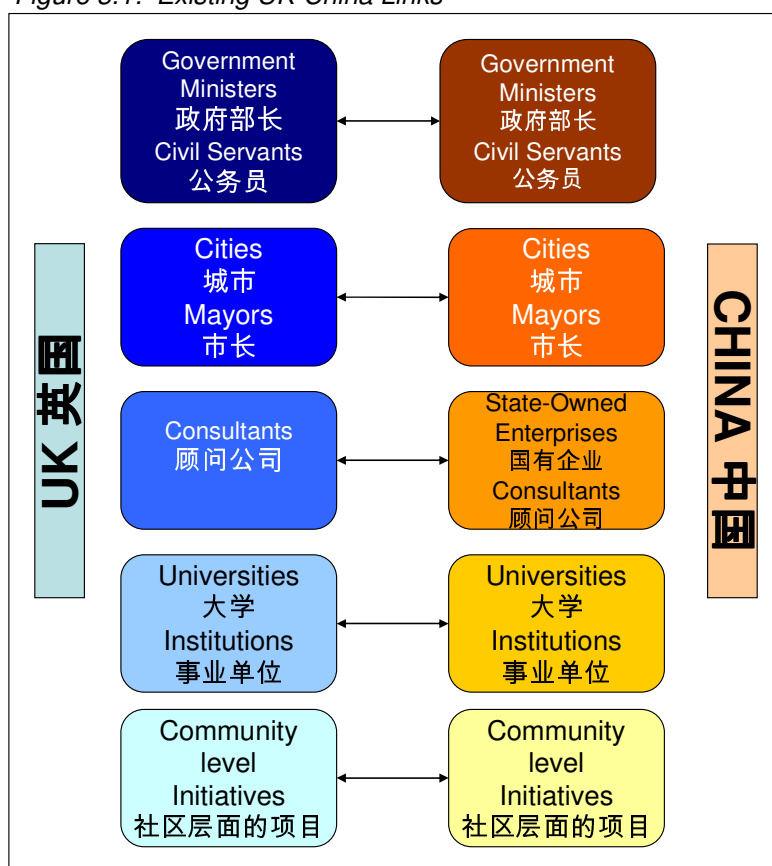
Figure 5.1: Existing UK-China Links

UK 英国

Government Ministers 政府部长 Civil Servants 公务员

Government Ministers 政府部长 Civil Servants 公务员

Cities 城市 Mayors 市长

Cities 城市 Mayors 市长

Consultants 顾问公司

State-Owned Enterprises 国有企业 Consultants 顾问公司

Universities 大学 Institutions 事业单位

Universities 大学 Institutions 事业单位

Community level Initiatives 社区层面的项目

Community level Initiatives 社区层面的项目

CHINA 中国